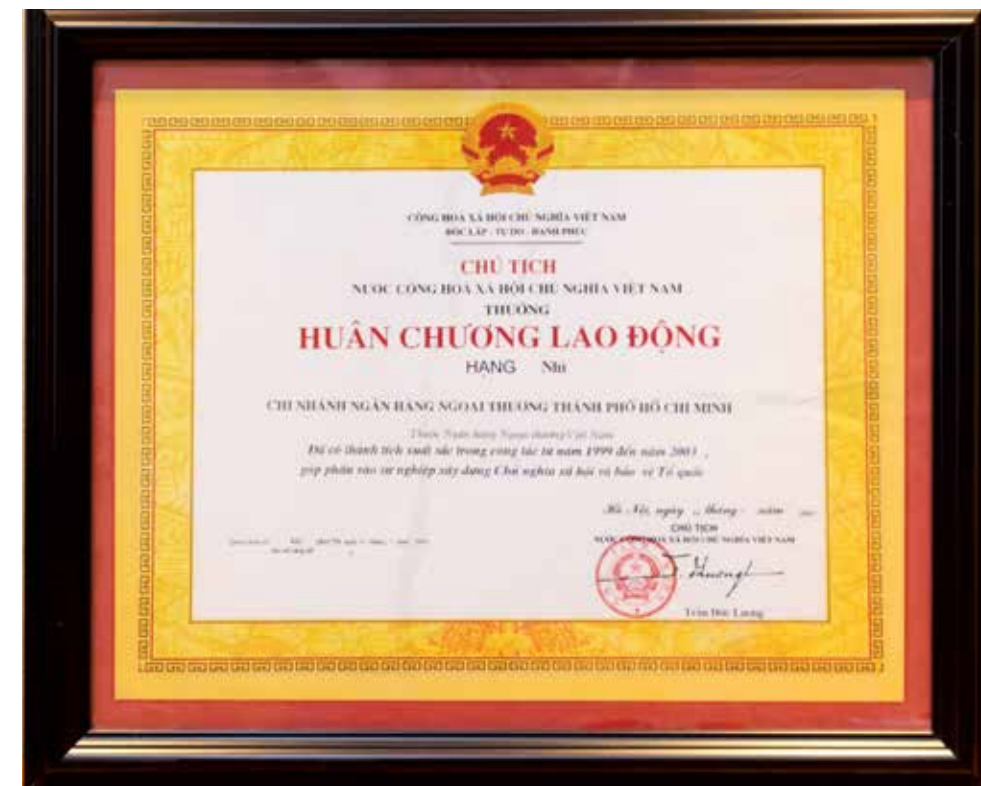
CỘNG HOÀ XÃ HỘI CHỦ NGHĨA VIỆT NAM
ĐỘC LẬP - TỰ DO - HẠNH PHÚC

CHỦ TỊCH
NƯỚC CỘNG HOÀ XÃ HỘI CHỦ NGHĨA VIỆT NAM
THƯỞNG
HUÂN CHƯƠNG LAO ĐỘNG
HẠNG Nhì

CHI NHÁNH NGÂN HÀNG NGOẠI THƯƠNG THÀNH PHỐ HỒ CHÍ MINH

Thuộc Ngân hàng Ngoại thương Việt Nam
Đã có thành tích xuất sắc trong công tác từ năm 1999 đến năm 2003,
góp phần vào sự nghiệp xây dựng Chủ nghĩa xã hội và bảo vệ Tổ quốc

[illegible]

Hà Nội, ngày tháng năm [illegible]
CHỦ TỊCH
NƯỚC CỘNG HOÀ XÃ HỘI CHỦ NGHĨA VIỆT NAM
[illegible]
Trần Đức Lương